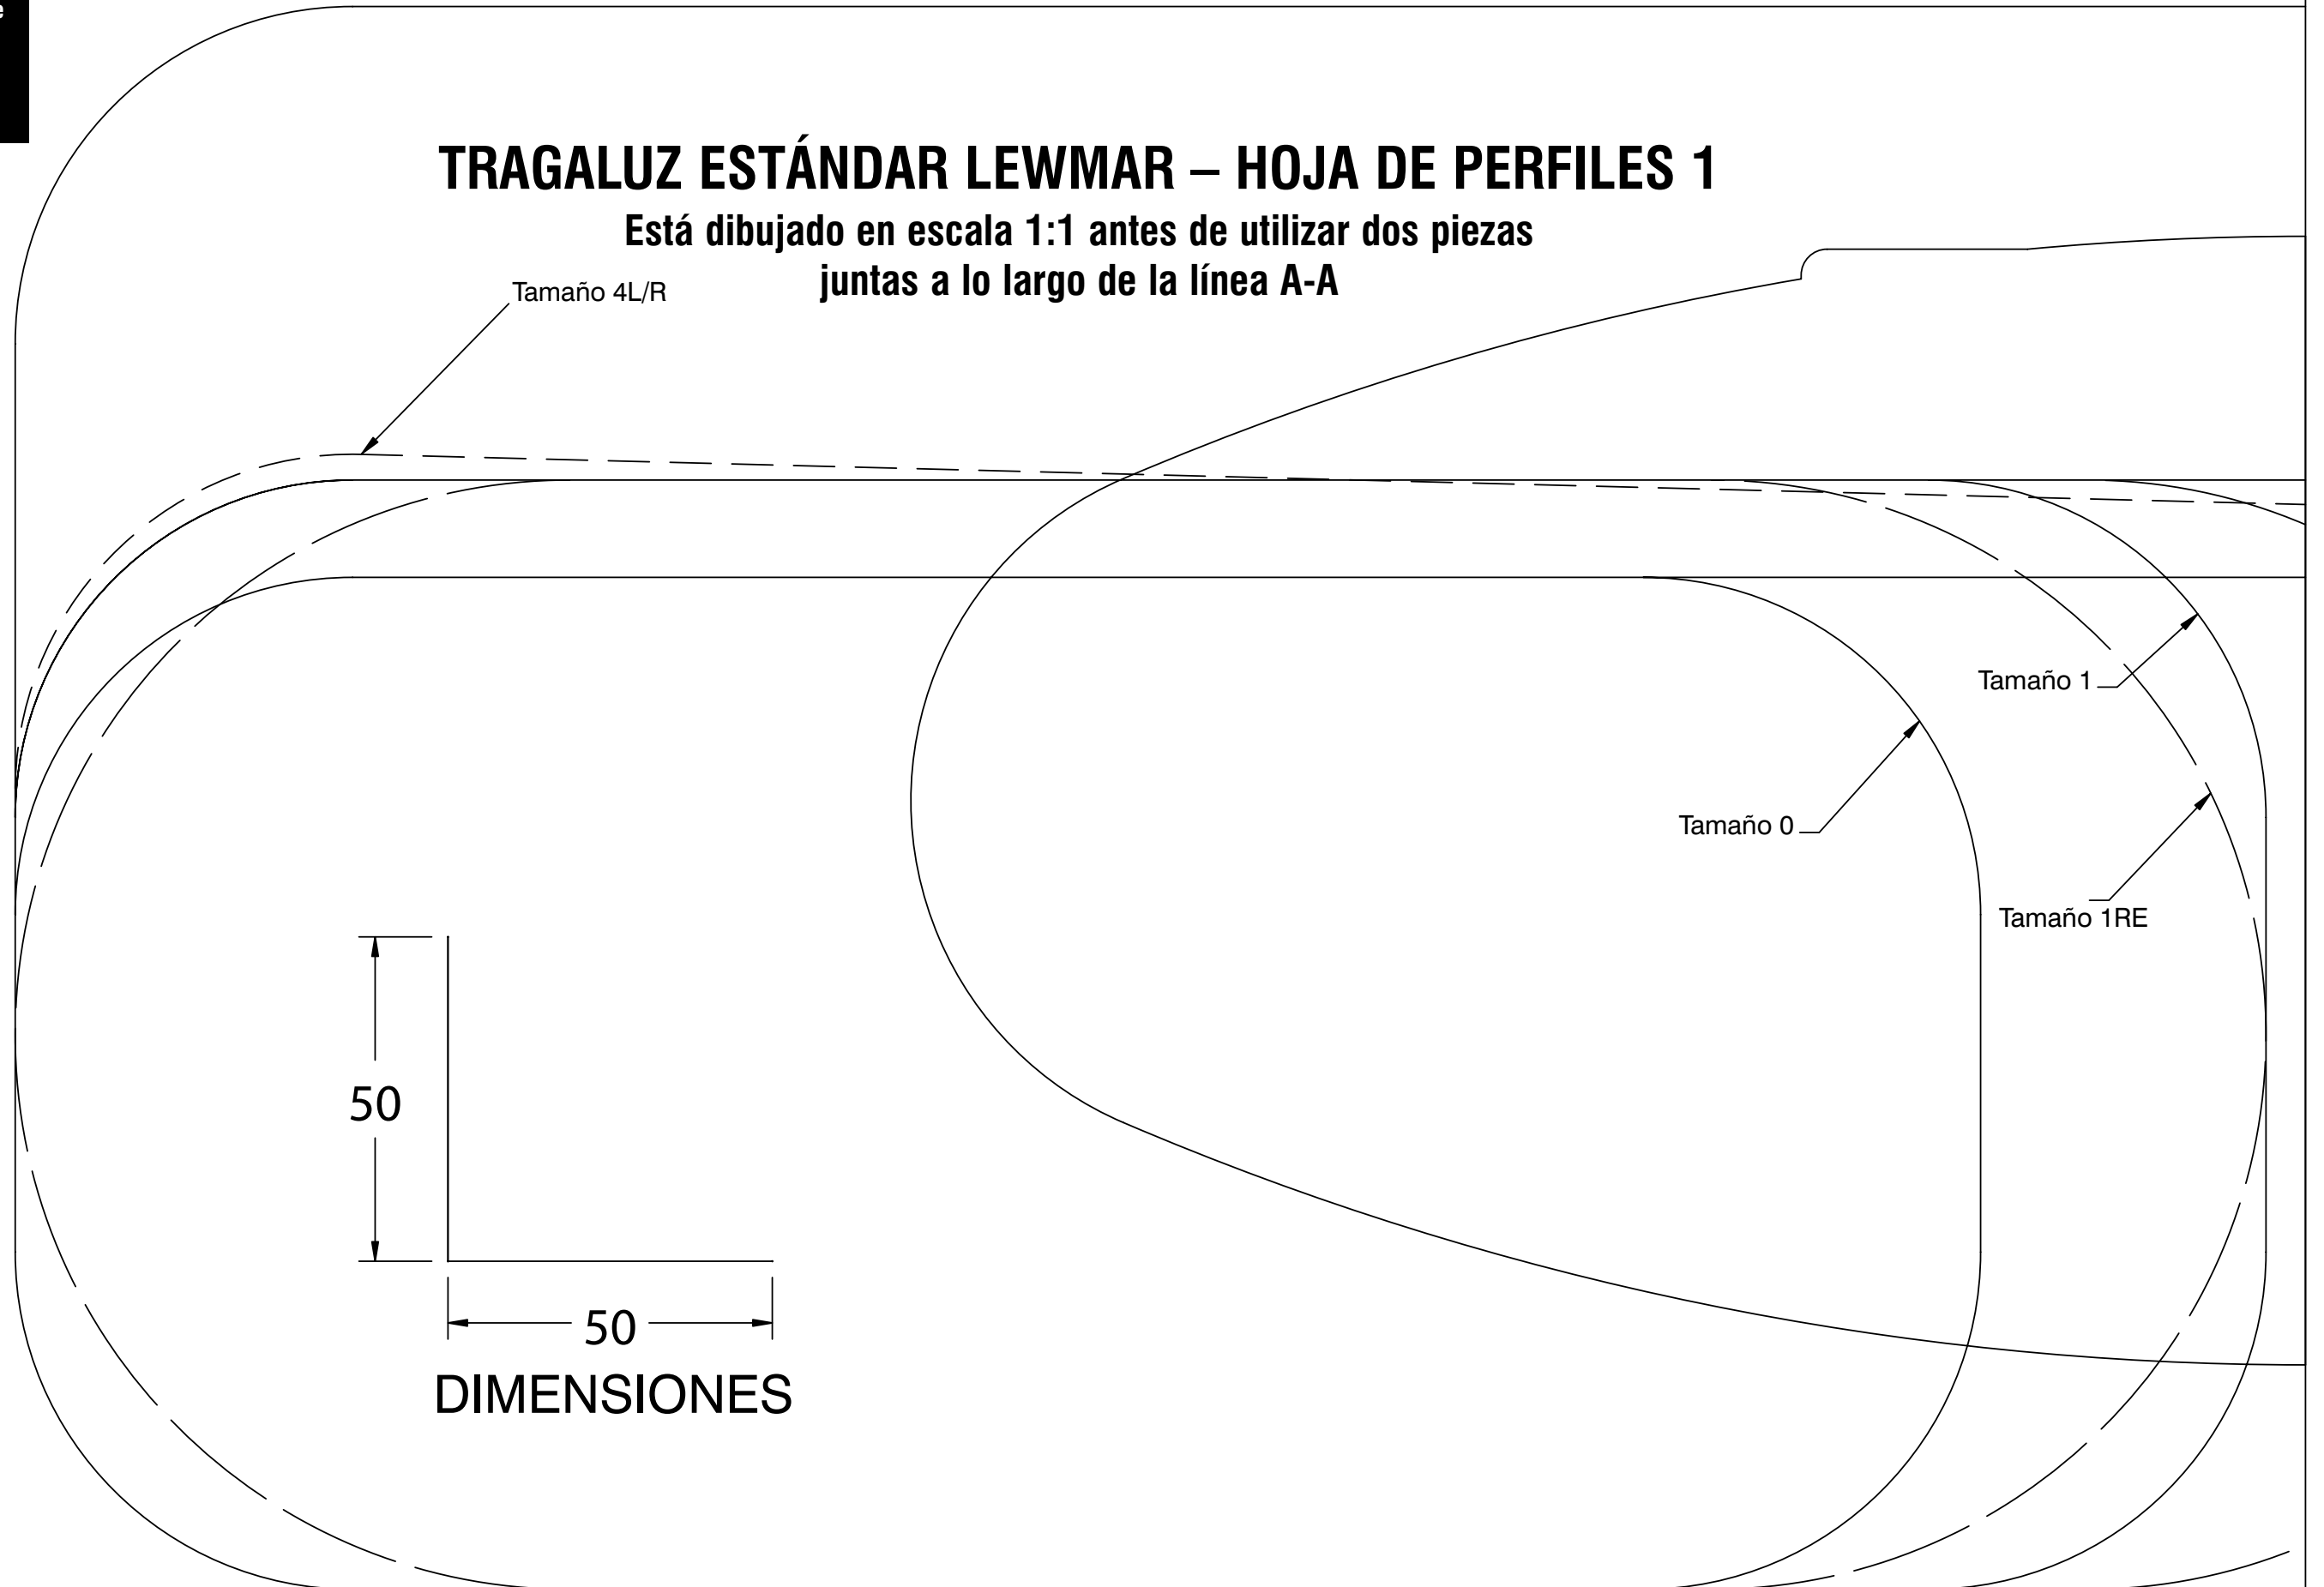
TRAGALUZ ESTÁNDAR LEWMAR – HOJA DE PERFILES 1

Está dibujado en escala 1:1 antes de utilizar dos piezas juntas a lo largo de la línea A-A

Tamaño 4L/R

Tamaño 1

Tamaño 0

Tamaño 1RE

50

50

DIMENSIONES